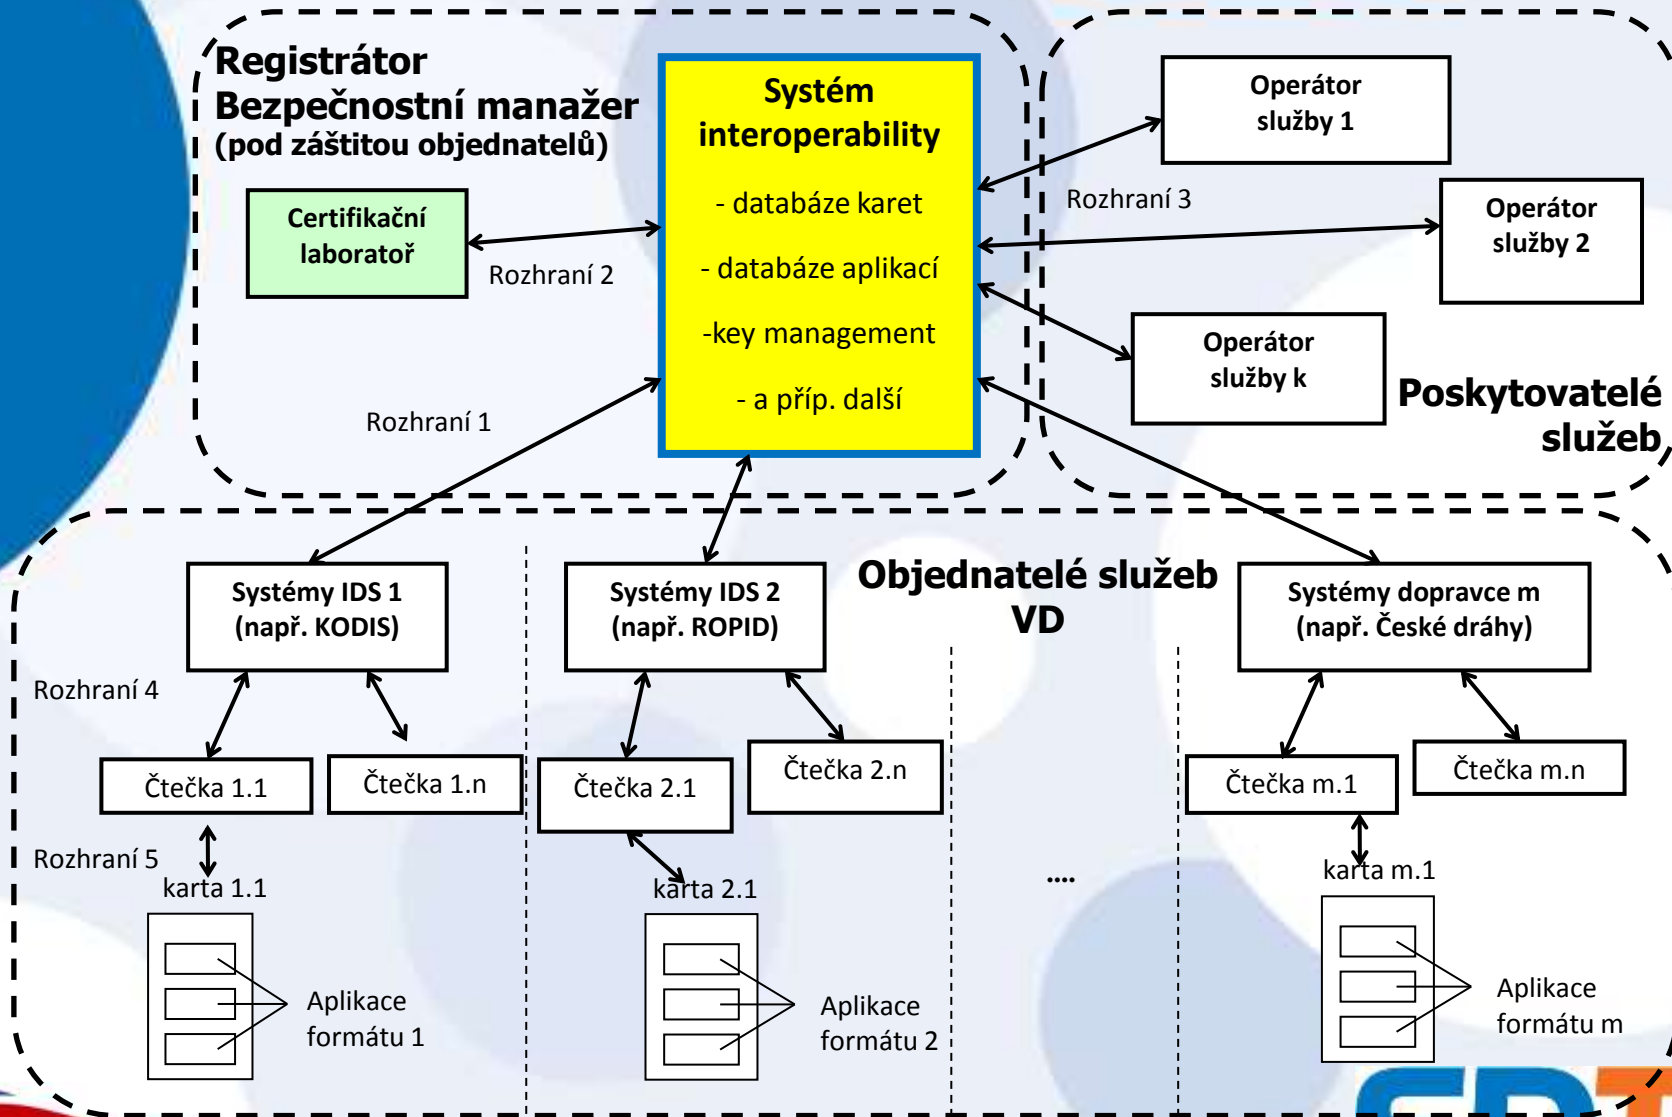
Registrátor
Bezpečnostní manažer
(pod záštitou objednatelů)

Certifikační laboratoř

Rozhraní 2

Systém interoperability

- databáze karet

- databáze aplikací

-key management

- a příp. další

Rozhraní 1

Operátor služby 1

Rozhraní 3

Operátor služby 2

Operátor služby k

Poskytovatelé služeb

Objednatelé služeb VD

Systémy IDS 1 (např. KODIS)

Systémy IDS 2 (např. ROPID)

Systémy dopravce m (např. České dráhy)

Rozhraní 4

Čtečka 1.1

Čtečka 1.n

Čtečka 2.1

Čtečka 2.n

Čtečka m.1

Čtečka m.n

Rozhraní 5

karta 1.1

karta 2.1

....

karta m.1

Aplikace formátu 1

Aplikace formátu 2

Aplikace formátu m